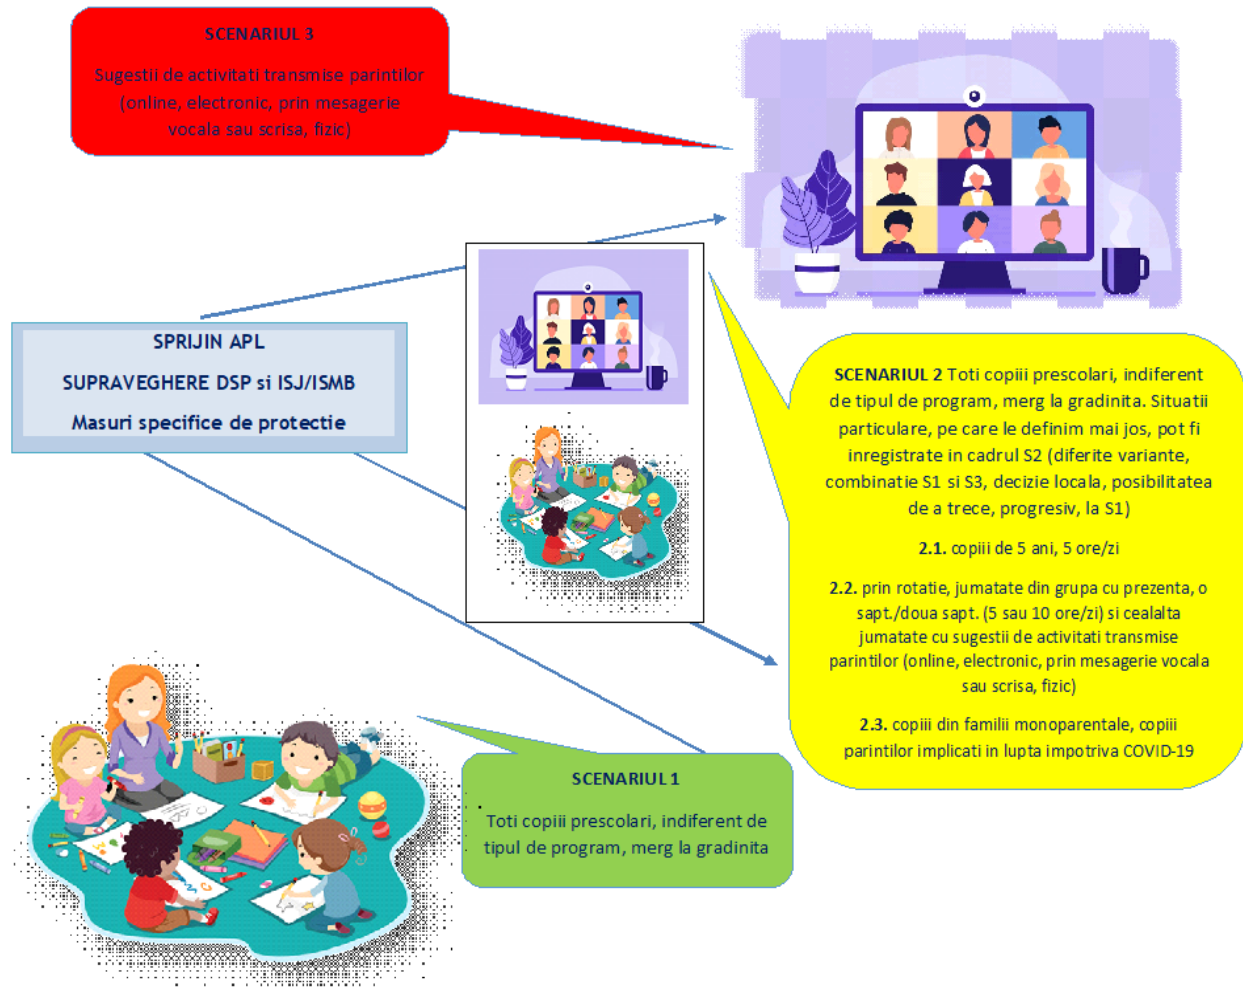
SCENARIUL 3

Sugestii de activitati transmise parintilor (online, electronic, prin mesagerie vocala sau scrisa, fizic)

SPRIJIN APL

SUPRAVEGHERE DSP si ISJ/ISMB

Masuri specifice de protectie

SCENARIUL 2 Toti copiii prescolari, indiferent de tipul de program, merg la gradinita. Situatii particulare, pe care le definim mai jos, pot fi inregistrate in cadrul S2 (diferite variante, combinatie S1 si S3, decizie locala, posibilitatea de a trece, progresiv, la S1)

2.1. copiii de 5 ani, 5 ore/zi

2.2. prin rotatie, jumatate din grupa cu prezenta, o sapt./doua sapt. (5 sau 10 ore/zi) si cealalta jumatate cu sugestii de activitati transmise parintilor (online, electronic, prin mesagerie vocala sau scrisa, fizic)

2.3. copiii din familii monoparentale, copiii parintilor implicati in lupta impotriva COVID-19

SCENARIUL 1

Toti copiii prescolari, indiferent de tipul de program, merg la gradinita